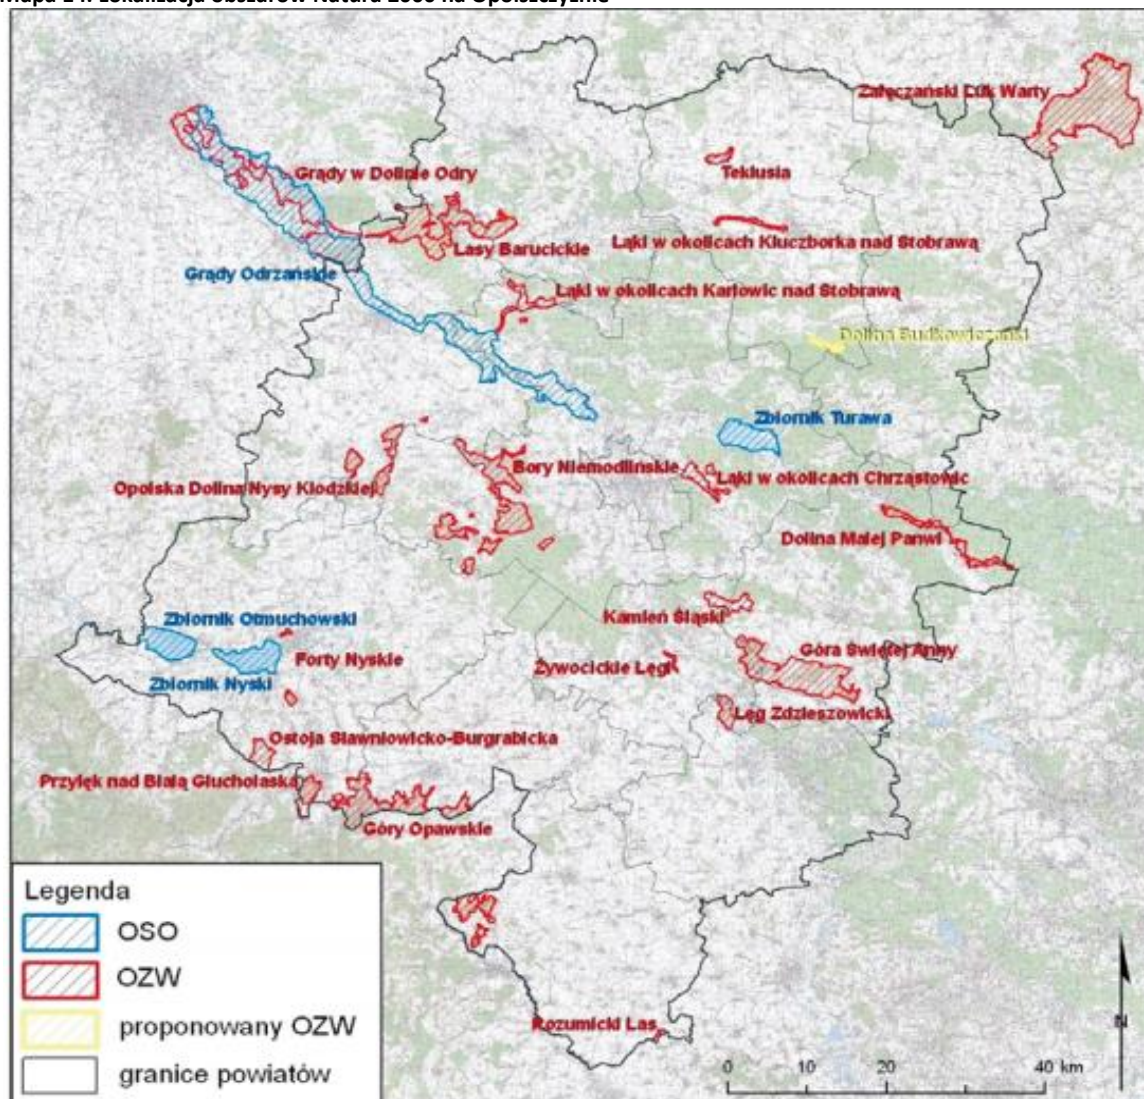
Mapa 2 . Lokalizacja obszarów Natura 2000 na Opolszczyźnie

Załęczański Łuk Warty
Teklusia
Grądy w Dolinie Odry
Lasy Barucickie
Łąki w okolicach Kluczborka nad Stobrawą
Grądy Odrzańskie
Łąki w okolicach Karłowic nad Stobrawą
Dolina Budkowiczanki
Zbiornik Turawa
Bory Niemodlińskie
Łąki w okolicach Chrząstowic
Opolska Dolina Nysy Kłodzkiej
Dolina Małej Panwi
Kamień Śląski
Zbiornik Otmuchowski
Forty Nyskie
Góra Świętej Anny
Zbiornik Nyski
Żywocickie Łęgi
Łęg Zdzieszowicki
Ostoja Sławniowicko-Burgrabicka
Przyłęk nad Białą Głuchołaską
Góry Opawskie
Rozumicki Las

Legenda
OSO
OZW
proponowany OZW
granice powiatów

0 10 20 40 km
N